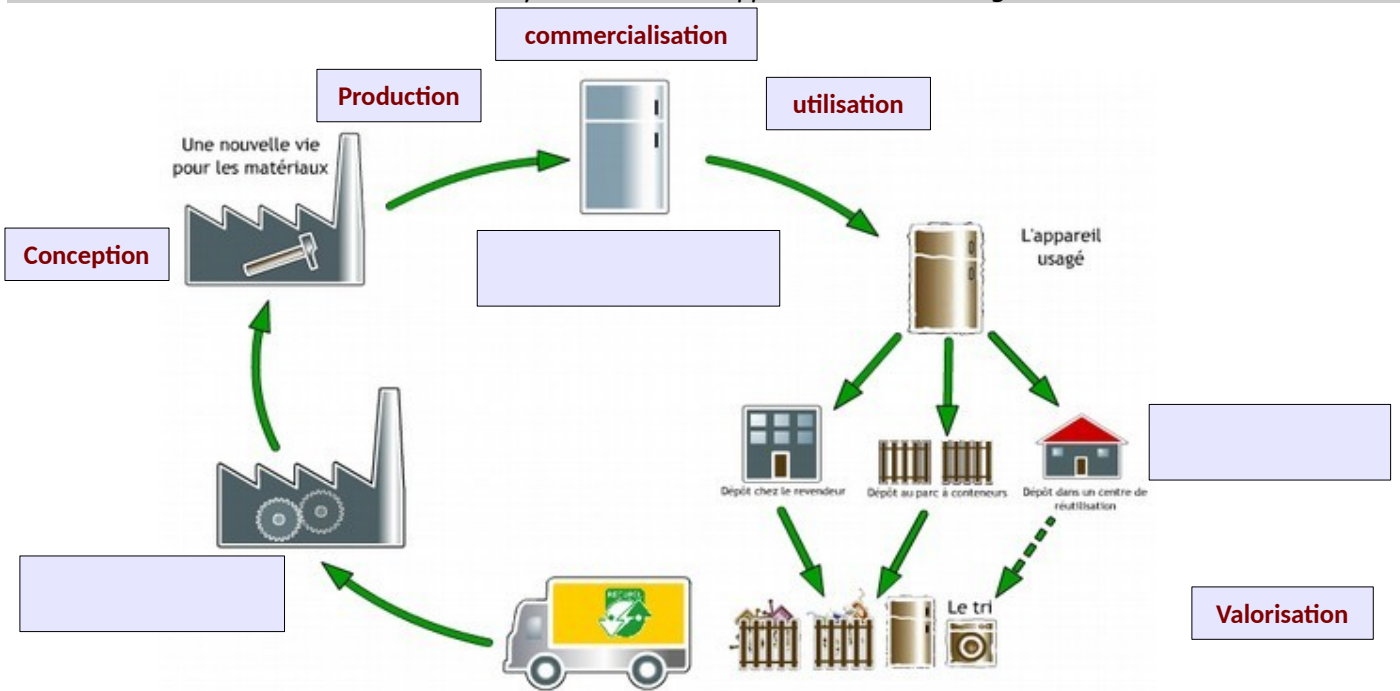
commercialisation

Production

utilisation

Une nouvelle vie pour les matériaux

Conception

L'appareil usagé

Dépôt chez le revendeur

Dépôt au parc à conteneurs

Dépôt dans un centre de réutilisation

RECUPEL

Le tri

Valorisation